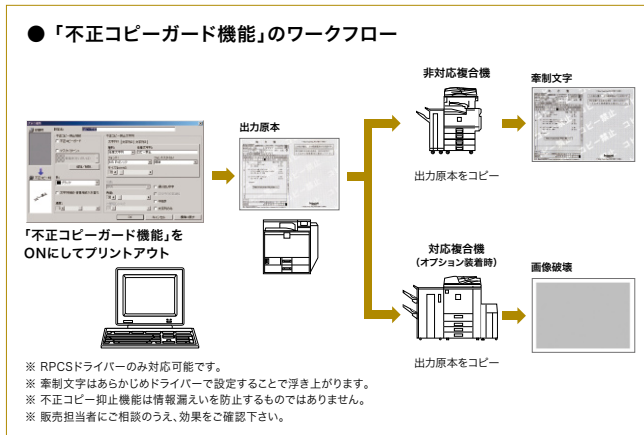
● 「不正コピーガード機能」のワークフロー

「不正コピーガード機能」をONにしてプリントアウト

出力原本

非対応複合機

出力原本をコピー

牽制文字

対応複合機
（オプション装着時）

出力原本をコピー

画像破壊

※ RPCSドライバーのみ対応可能です。
※ 牽制文字はあらかじめドライバーで設定することで浮き上がります。
※ 不正コピー抑止機能は情報漏えいを防止するものではありません。
※ 販売担当者にご相談のうえ、効果をご確認下さい。